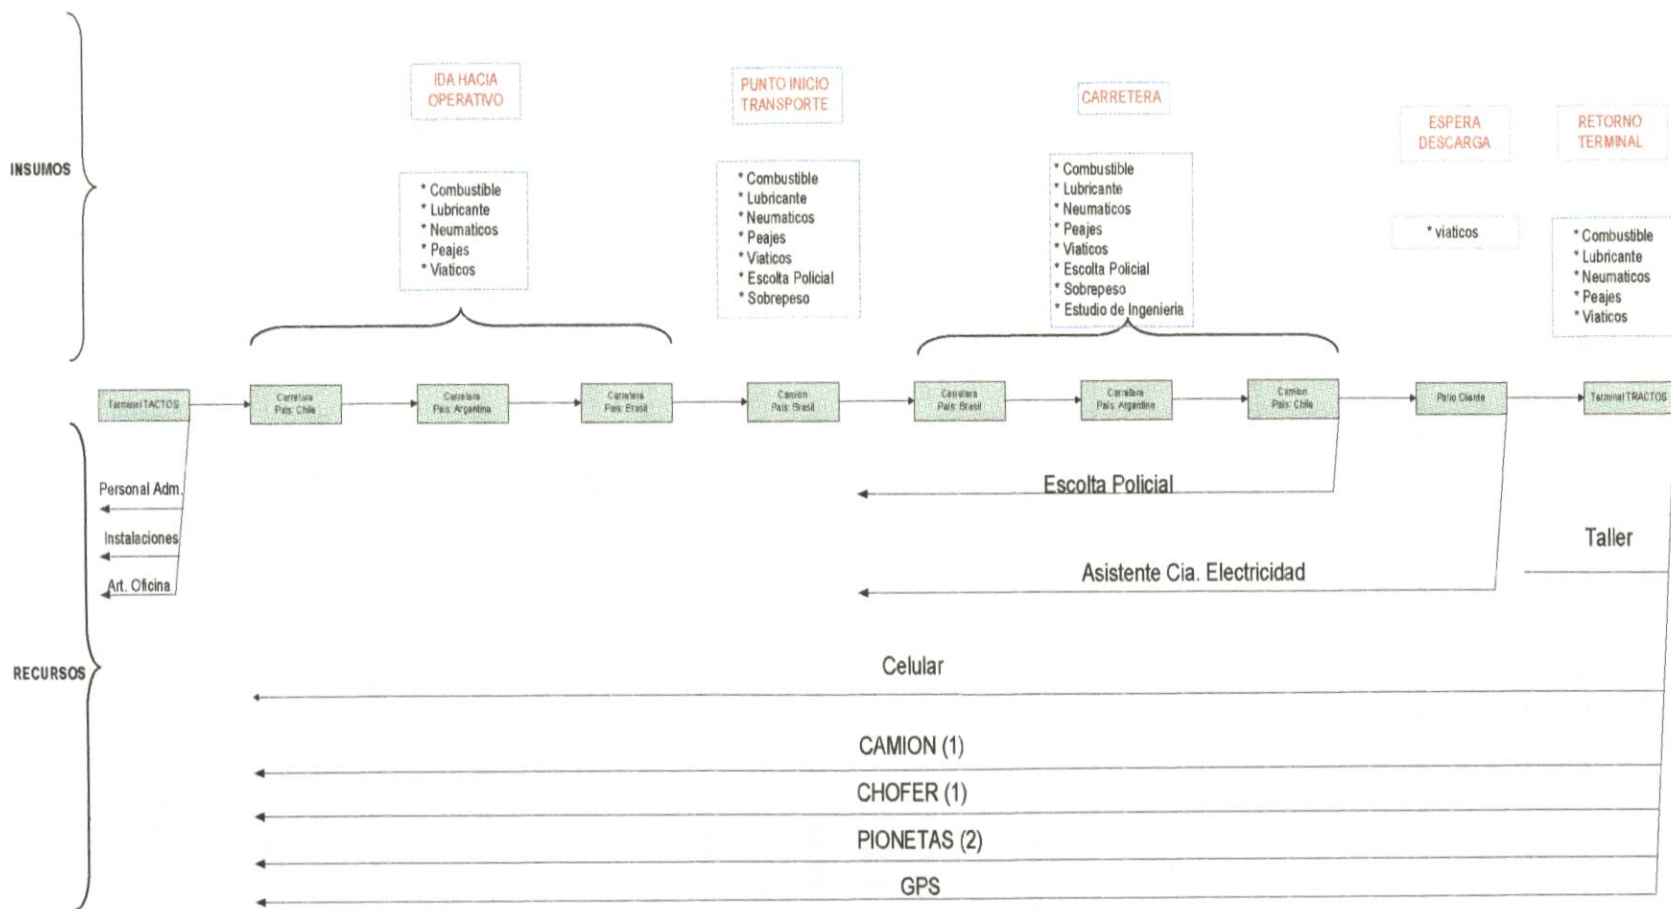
INSUMOS

IDA HACIA OPERATIVO

* Combustible
* Lubricante
* Neumaticos
* Peajes
* Viaticos

PUNTO INICIO TRANSPORTE

* Combustible
* Lubricante
* Neumaticos
* Peajes
* Viaticos
* Escolta Policial
* Sobrepeso

CARRETERA

* Combustible
* Lubricante
* Neumaticos
* Peajes
* Viaticos
* Escolta Policial
* Sobrepeso
* Estudio de Ingenieria

ESPERA DESCARGA

* viaticos

RETORNO TERMINAL

* Combustible
* Lubricante
* Neumaticos
* Peajes
* Viaticos

Terminal TACTOS

Carretera País: Chile

Carretera País: Argentina

Carretera País: Brasil

Camion País: Brasil

Carretera País: Brasil

Carretera País: Argentina

Camion País: Chile

Patio Cliente

Terminal TRACTOS

Personal Adm.

Instalaciones

Art. Oficina

Escolta Policial

Taller

Asistente Cia. Electricidad

RECURSOS

Celular

CAMION (1)

CHOFER (1)

PIONETAS (2)

GPS